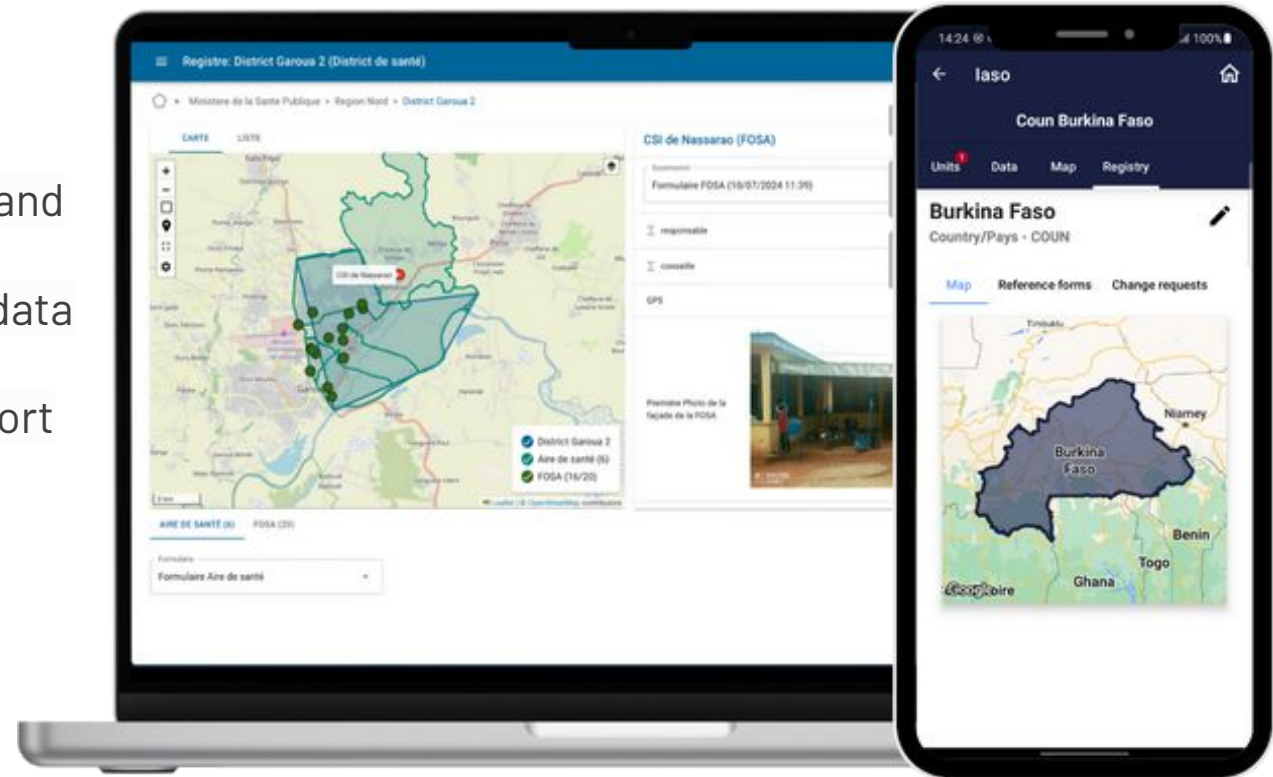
and

data

ort

Registre: District Garoua 2 (District de santé)

Ministere de la Sante Publique > Region Nord > District Garoua 2

CARTE LISTE

CSI de Nassarao

District Garoua 2
Aire de santé (6)
FOSA (16/20)

AIRE DE SANTÉ (6) FOSA (20)

Formulaire
Formulaire Aire de santé

CSI de Nassarao (FOSA)

Formulaire FOSA (10/07/2024 11:39)

responsable

conseille

GPS

Première Photo de la façade de la FOSA

14:24 100%

Iaso

Coun Burkina Faso

Units Data Map Registry

Burkina Faso
Country/Pays - COUN

Map Reference forms Change requests

Timbuktu
Niamey
Burkina Faso
Benin
Togo
Ghana
Google